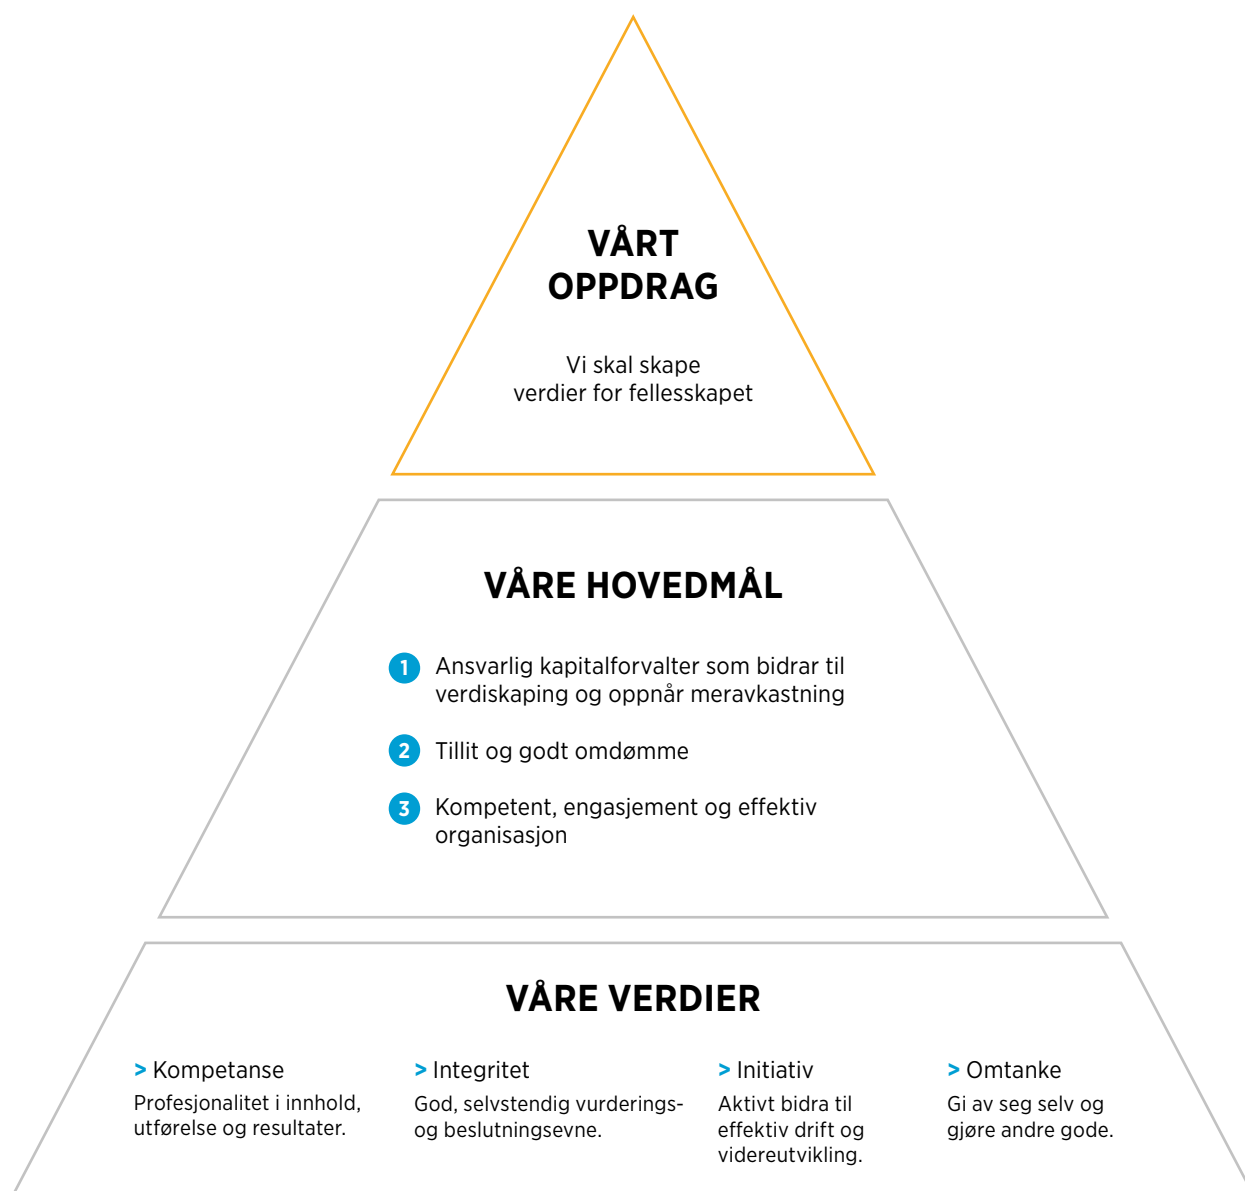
VÅRT OPPDRAG

Vi skal skape verdier for fellesskapet

VÅRE HOVEDMÅL

1 Ansvarlig kapitalforvalter som bidrar til verdiskaping og oppnår meravkastning

2 Tillit og godt omdømme

3 Kompetent, engasjement og effektiv organisasjon

VÅRE VERDIER

> Kompetanse
Profesjonalitet i innhold, utførelse og resultater.

> Integritet
God, selvstendig vurderings- og beslutningsevne.

> Initiativ
Aktivt bidra til effektiv drift og videreutvikling.

> Omtanke
Gi av seg selv og gjøre andre gode.